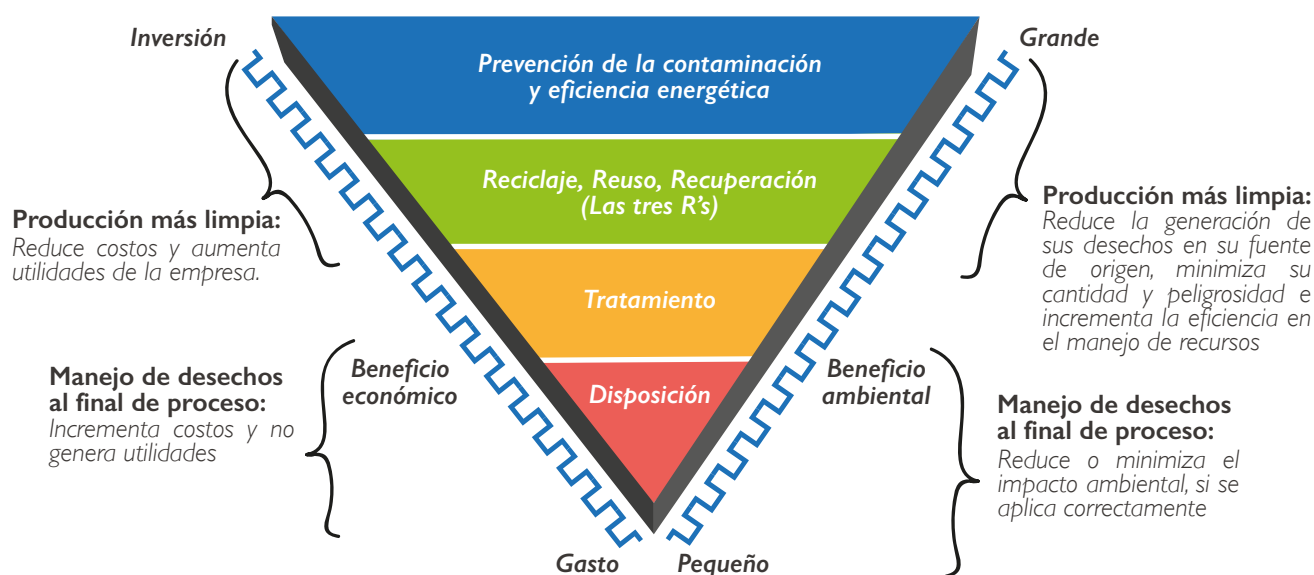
Inversión

Grande

Prevención de la contaminación y eficiencia energética

Reciclaje, Reuso, Recuperación (Las tres R's)

Tratamiento

Disposición

Producción más limpia:
Reduce costos y aumenta utilidades de la empresa.

Producción más limpia:
Reduce la generación de sus desechos en su fuente de origen, minimiza su cantidad y peligrosidad e incrementa la eficiencia en el manejo de recursos

Beneficio económico

Beneficio ambiental

Manejo de desechos al final de proceso:
Incrementa costos y no genera utilidades

Manejo de desechos al final de proceso:
Reduce o minimiza el impacto ambiental, si se aplica correctamente

Gasto

Pequeño